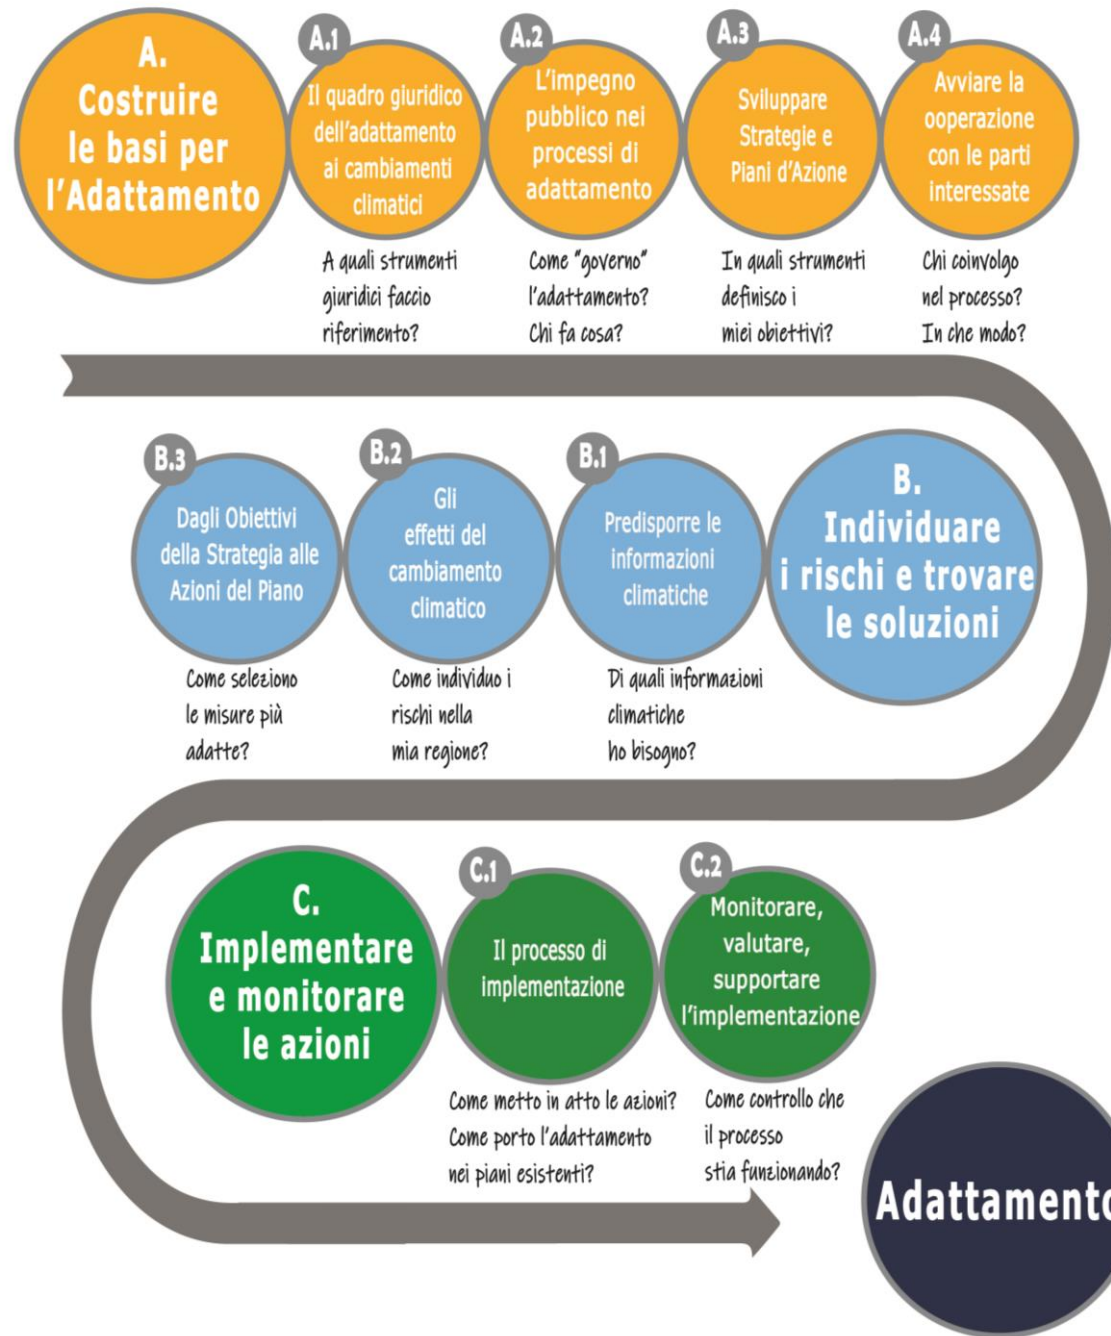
A.
Costruire le basi per l'Adattamento

A.1
Il quadro giuridico dell'adattamento ai cambiamenti climatici

A quali strumenti giuridici faccio riferimento?

A.2
L'impegno pubblico nei processi di adattamento

Come "governo" l'adattamento? Chi fa cosa?

A.3
Sviluppare Strategie e Piani d'Azione

In quali strumenti definisco i miei obiettivi?

A.4
Avviare la ooperazione con le parti interessate

Chi coinvolgo nel processo? In che modo?

B.3
Dagli Obiettivi della Strategia alle Azioni del Piano

Come seleziono le misure più adatte?

B.2
Gli effetti del cambiamento climatico

Come individuo i rischi nella mia regione?

B.1
Predisporre le informazioni climatiche

Di quali informazioni climatiche ho bisogno?

B.
Individuare i rischi e trovare le soluzioni

C.
Implementare e monitorare le azioni

C.1
Il processo di implementazione

Come metto in atto le azioni? Come porto l'adattamento nei piani esistenti?

C.2
Monitorare, valutare, supportare l'implementazione

Come controllo che il processo stia funzionando?

Adattament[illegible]